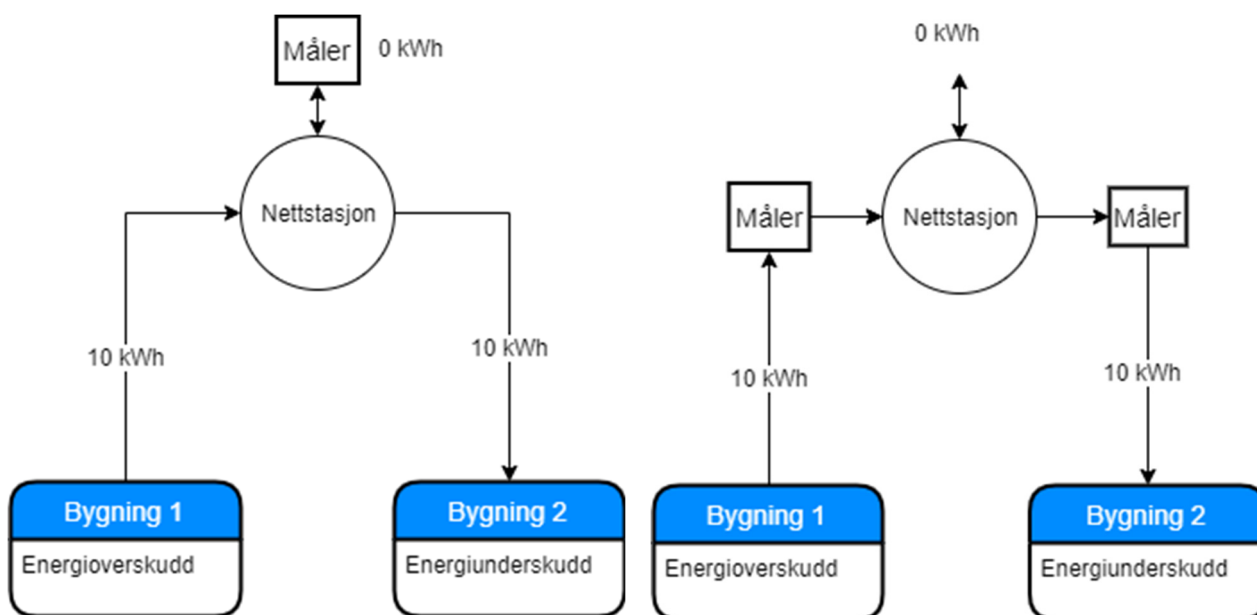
Måler
0 kWh

Nettstasjon

10 kWh

10 kWh

Bygning 1
Energioverskudd

Bygning 2
Energiunderskudd

0 kWh

Måler

Nettstasjon

Måler

10 kWh

10 kWh

Bygning 1
Energioverskudd

Bygning 2
Energiunderskudd